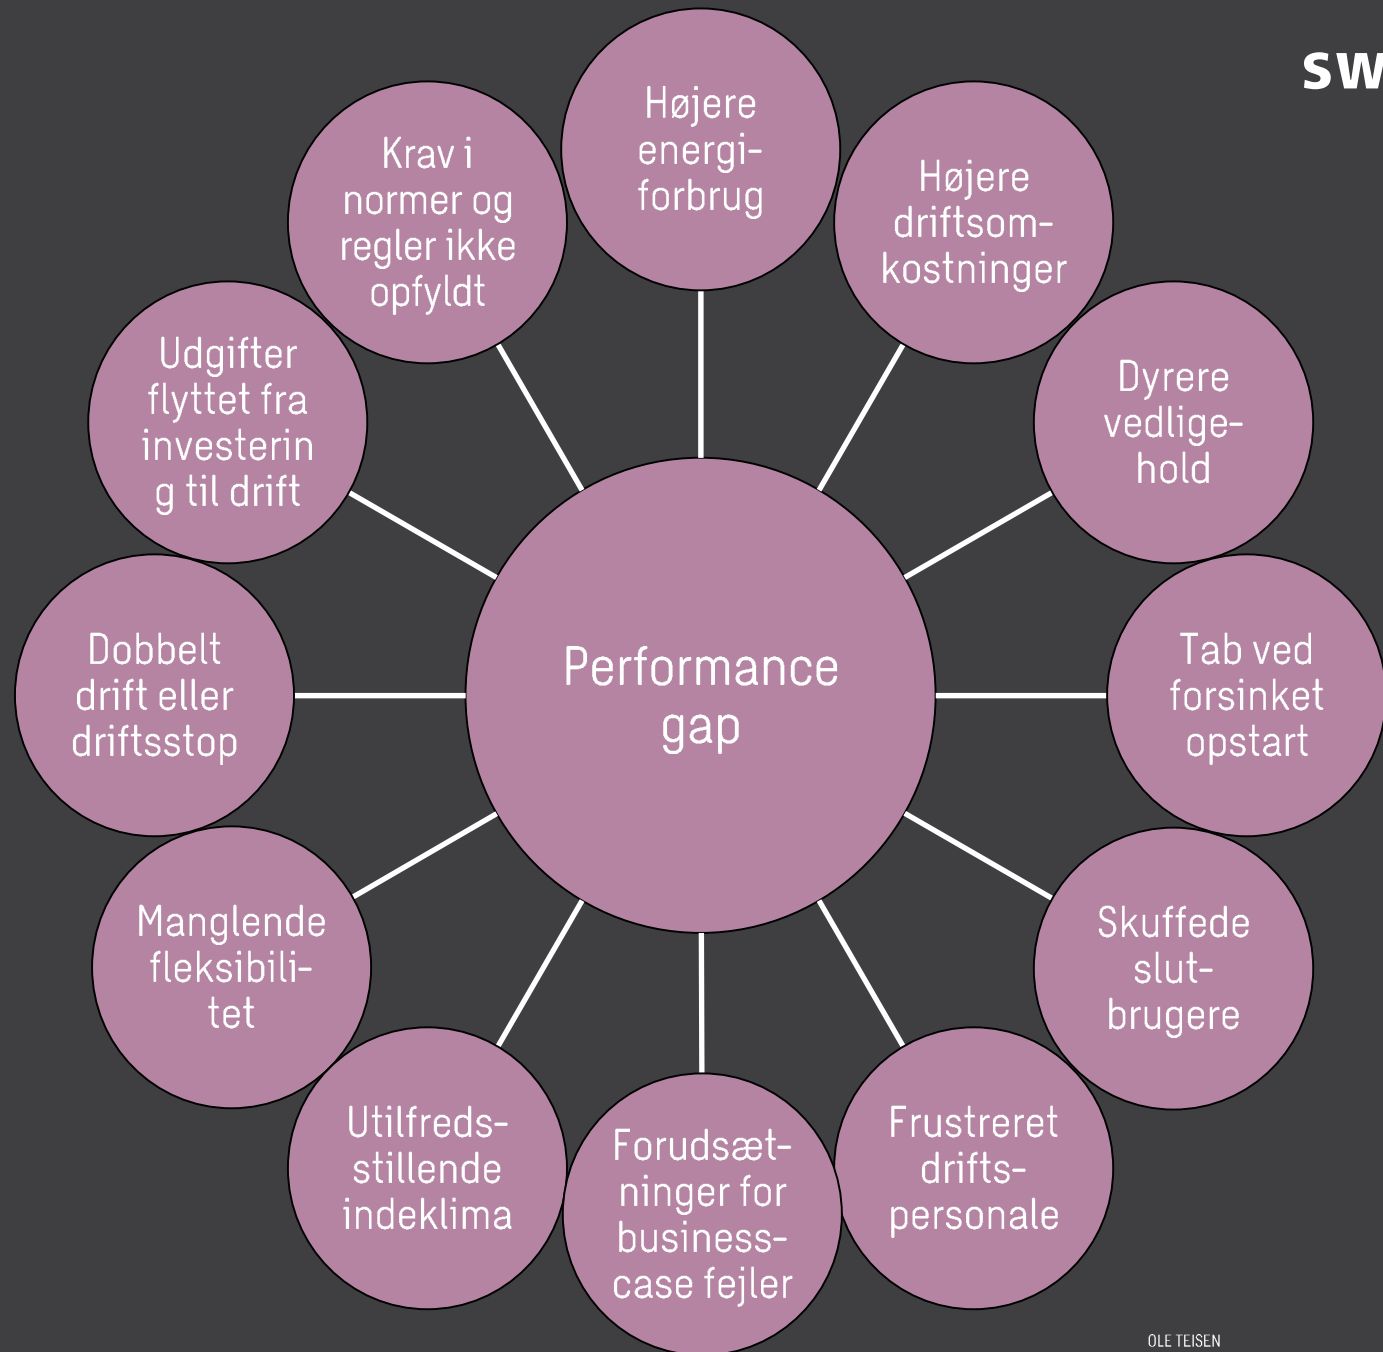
SW

Højere energiforbrug

Højere driftsomkostninger

Dyrere vedligehold

Tab ved forsinket opstart

Skuffede slutbrugere

Frustreret driftspersonale

Forudsætninger for businesscase fejler

Utilfredsstillende indeklima

Manglende fleksibilitet

Dobbelt drift eller driftsstop

Udgifter flyttet fra investerin g til drift

Krav i normer og regler ikke opfyldt

Performance gap

OLE TEISEN